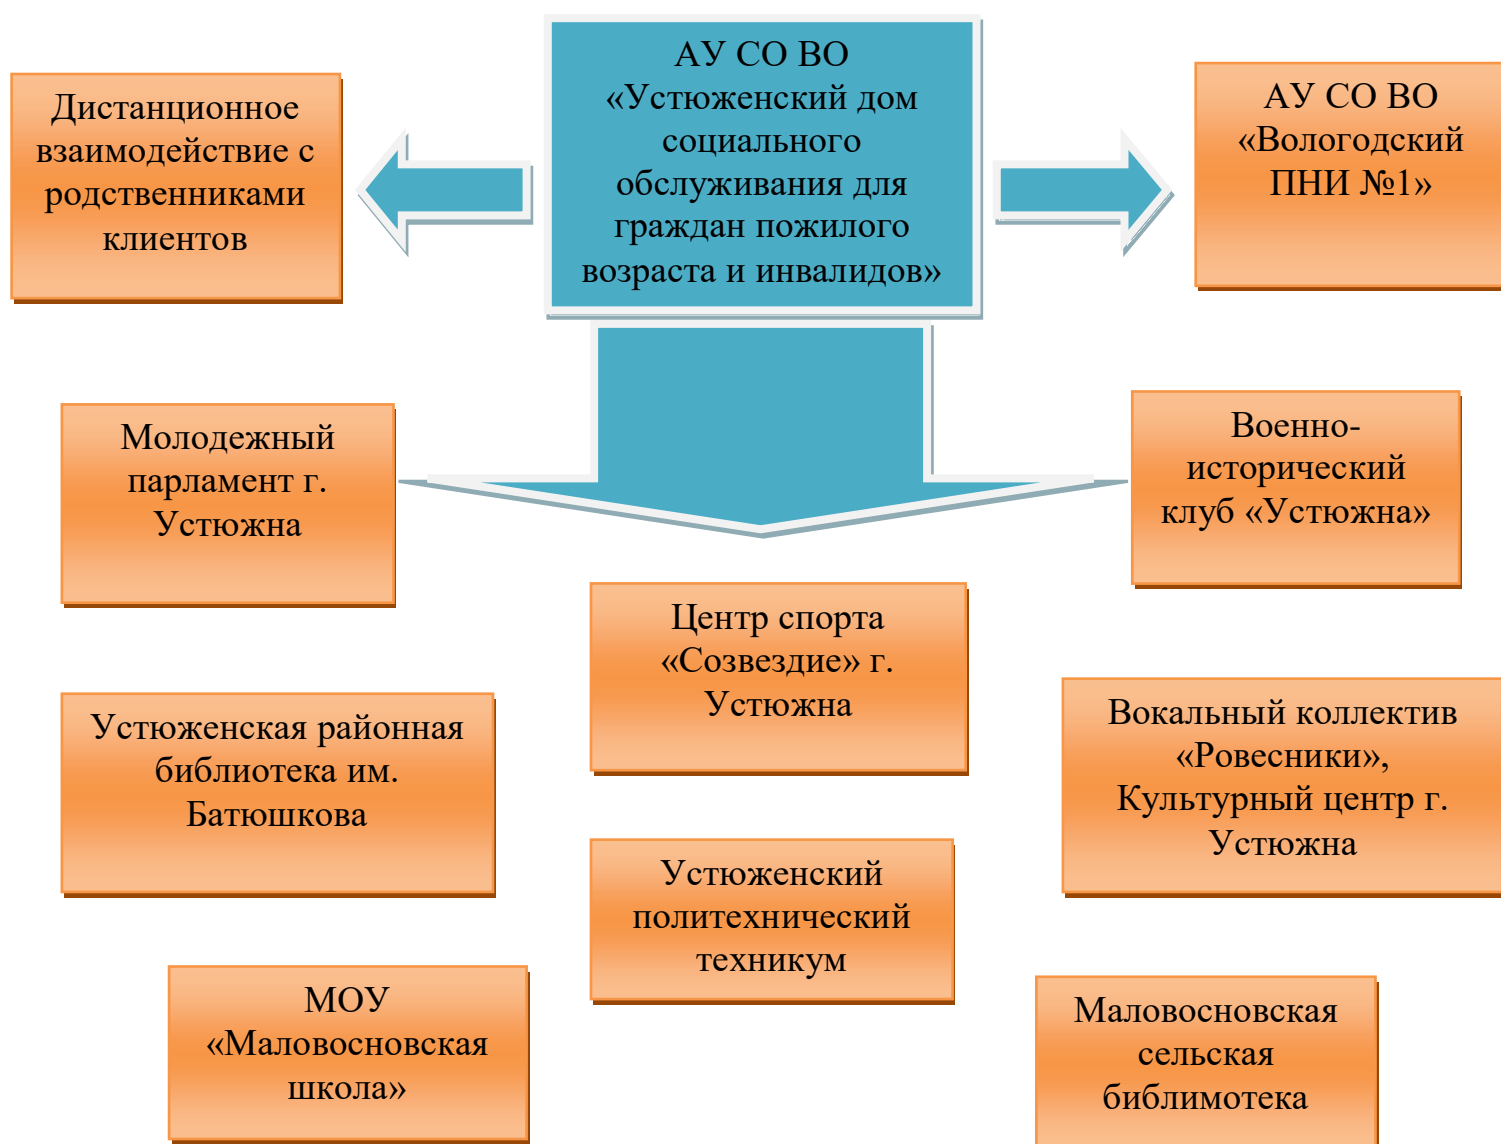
АУ СО ВО «Устюженский дом социального обслуживания для граждан пожилого возраста и инвалидов»

Дистанционное взаимодействие с родственниками клиентов

АУ СО ВО «Вологодский ПНИ №1»

Молодежный парламент г. Устюжна

Военно-исторический клуб «Устюжна»

Центр спорта «Созвездие» г. Устюжна

Устюженская районная библиотека им. Батюшкова

Вокальный коллектив «Ровесники», Культурный центр г. Устюжна

Устюженский политехнический техникум

МОУ «Маловосновская школа»

Маловосновская сельская библимотека